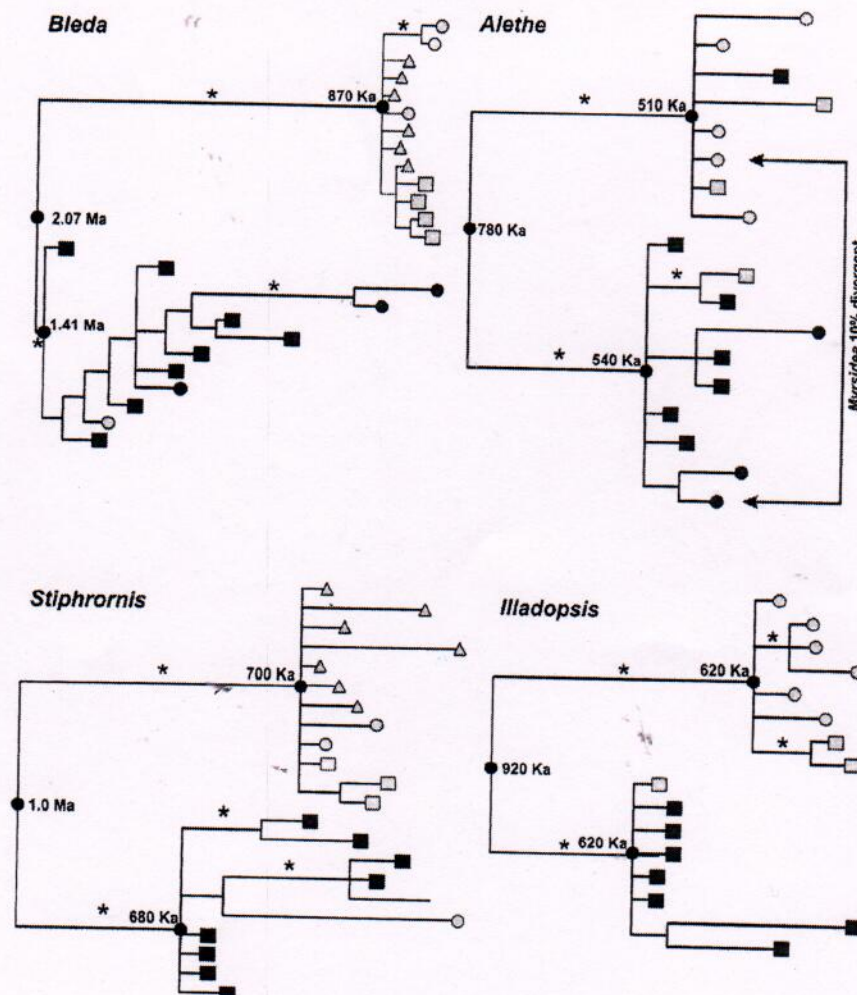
Bleda

*

*

870 Ka

2.07 Ma

*

1.41 Ma

*

Alethe

*

510 Ka

780 Ka

*

*

540 Ka

Myrsidea 10% divergent

Stiphrornis

*

700 Ka

1.0 Ma

*

*

*

680 Ka

Illadopsis

*

620 Ka

*

*

920 Ka

* 620 Ka